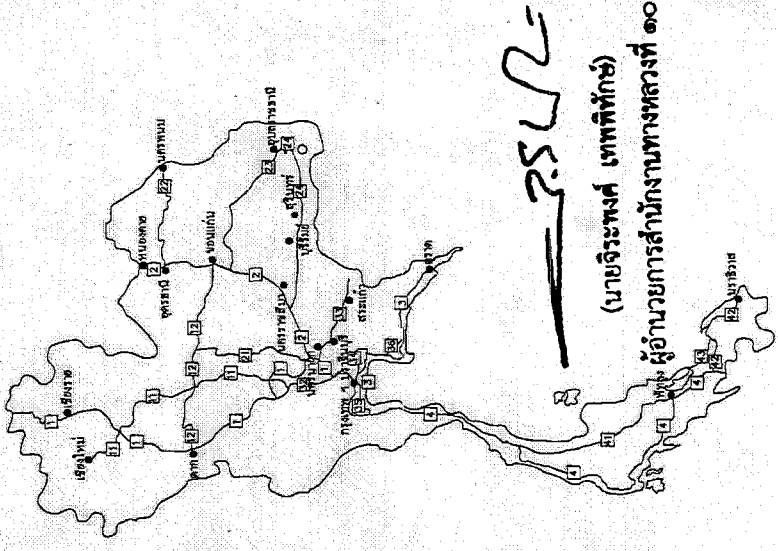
(นายจีระพงศ์ เทพพิทักษ์)
ผู้อำนวยการสำนักงานทางหลวงที่ ๑๐

เชียงราย
เชียงใหม่
ตาก
อุดรธานี
หนองคาย
นครพนม
ขอนแก่น
นครราชสีมา
บุรีรัมย์
สุรินทร์
อุบลราชธานี
สระแก้ว
ตราด
นครสวรรค์
กรุงเทพฯ
ปราจีนบุรี
ภูเก็ต
นราธิวาส
1
1
2
2
3
4
4
4
11
11
12
12
12
21
22
23
24
24
32
33
41
42
43
304